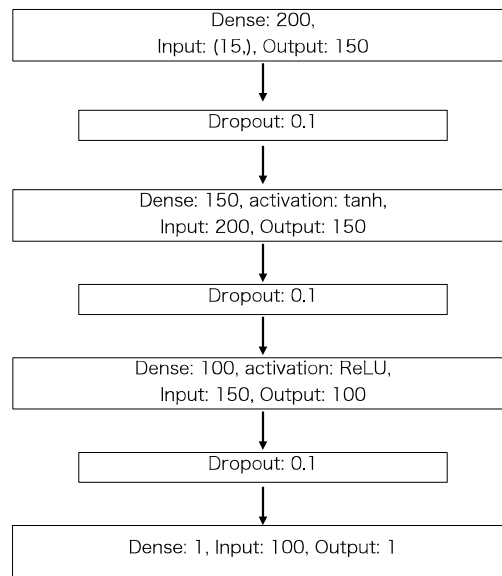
Dense: 200,
Input: (15,), Output: 150

Dropout: 0.1

Dense: 150, activation: tanh,
Input: 200, Output: 150

Dropout: 0.1

Dense: 100, activation: ReLU,
Input: 150, Output: 100

Dropout: 0.1

Dense: 1, Input: 100, Output: 1